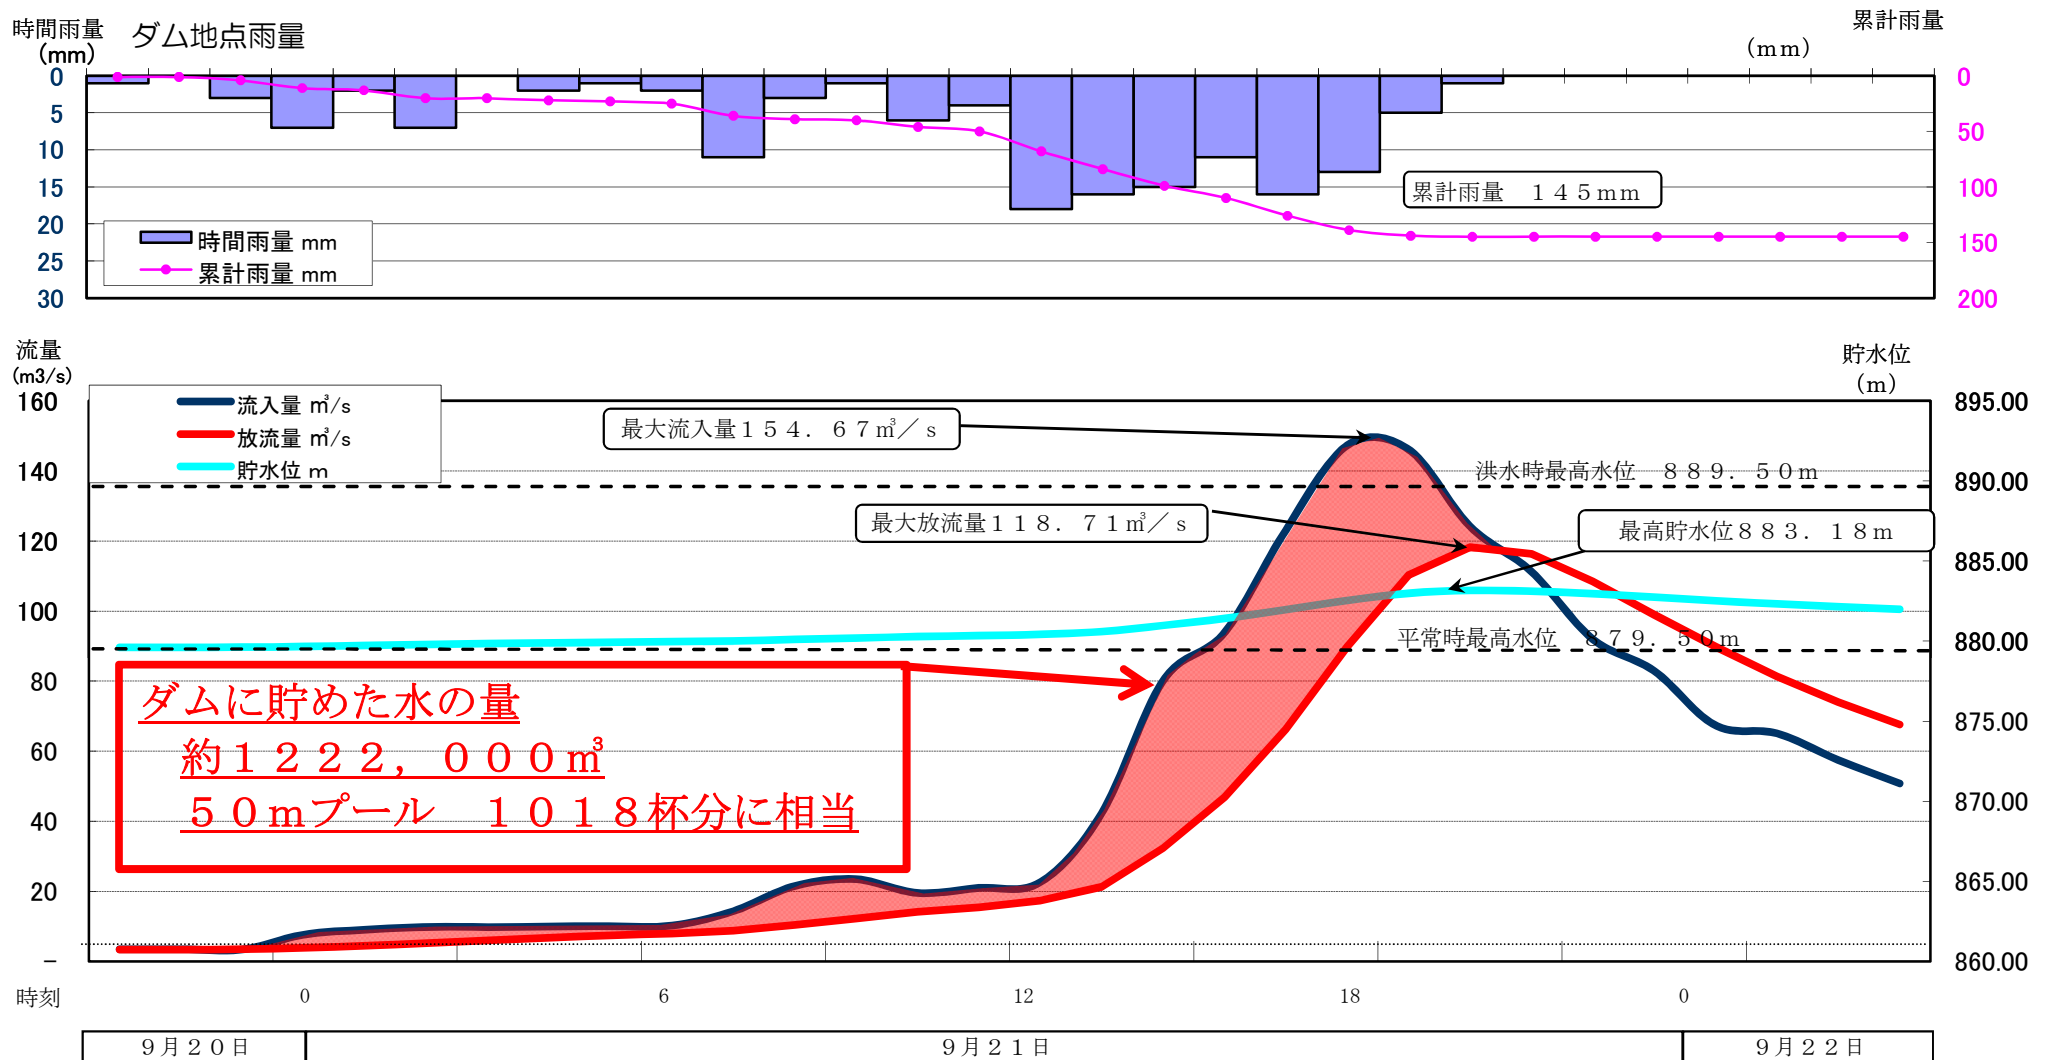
時間雨量 (mm) ダム地点雨量

累計雨量 (mm)

0
5
10
15
20
25
30

0
50
100
150
200

時間雨量 mm
累計雨量 mm

累計雨量　１４５mm

流量 (m3/s)

貯水位 (m)

流入量 m³/s
放流量 m³/s
貯水位 m

最大流入量１５４．６７m³／s

洪水時最高水位　８８９．５０m

最大放流量１１８．７１m³／s

最高貯水位８８３．１８m

平常時最高水位　８７９．５０m

ダムに貯めた水の量
約１２２２，０００m³
５０mプール　１０１８杯分に相当

160
140
120
100
80
60
40
20
–

895.00
890.00
885.00
880.00
875.00
870.00
865.00
860.00

時刻　0　6　12　18　0

９月２０日　９月２１日　９月２２日